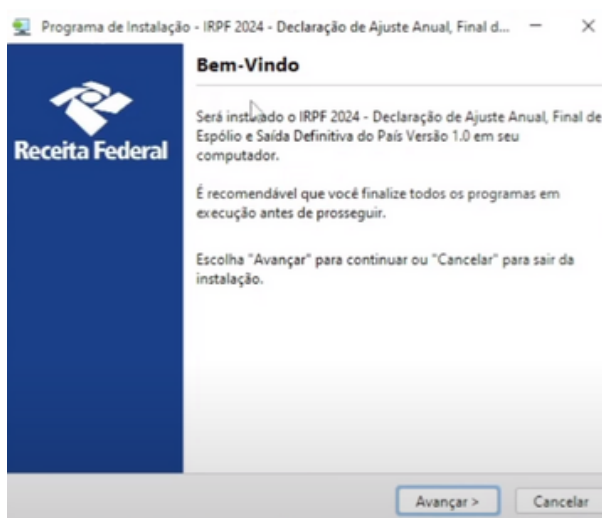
Programa de Instalação - IRPF 2024 - Declaração de Ajuste Anual, Final d...

Receita Federal

Bem-Vindo

Será instalado o IRPF 2024 - Declaração de Ajuste Anual, Final de Espólio e Saída Definitiva do País Versão 1.0 em seu computador.

É recomendável que você finalize todos os programas em execução antes de prosseguir.

Escolha "Avançar" para continuar ou "Cancelar" para sair da instalação.

Avançar >
Cancelar